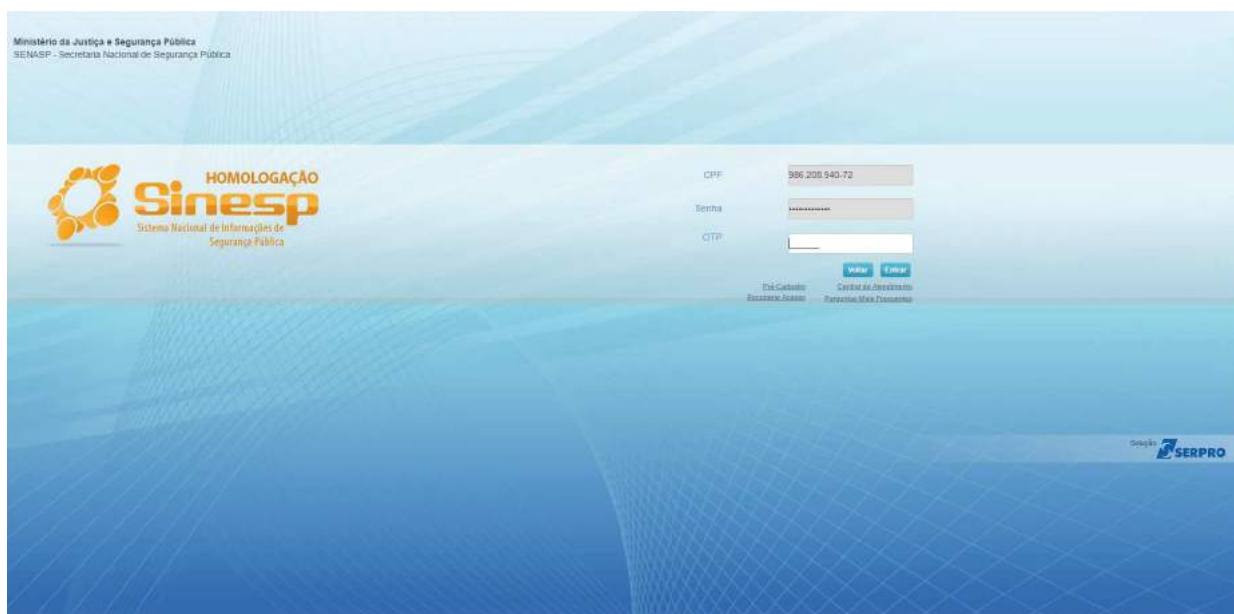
Ministério da Justiça e Segurança Pública
SENASP - Secretaria Nacional de Segurança Pública

HOMOLOGAÇÃO
Sinesp
Sistema Nacional de Informações de Segurança Pública

CPF 986.208.540-72
Senha ••••••••
OTP

Voltar Entrar

Pré-Cadastro Central de Atendimento
Recuperar Acesso Perguntas Mais Frequentes

Solução SERPRO